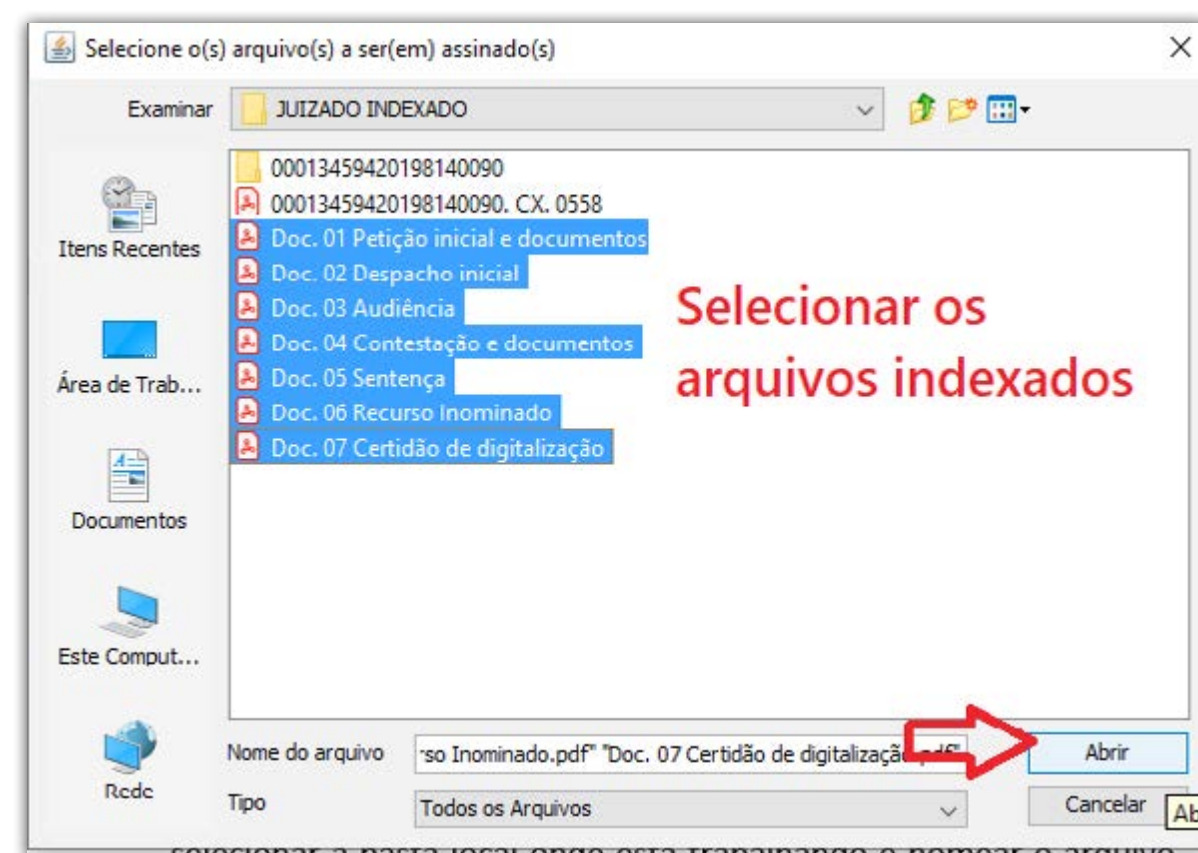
Selecione o(s) arquivo(s) a ser(em) assinado(s)

Examinar JUIZADO INDEXADO

Itens Recentes

Área de Trab...

Documentos

Este Comput...

Rede

00013459420198140090
00013459420198140090. CX. 0558
Doc. 01 Petição inicial e documentos
Doc. 02 Despacho inicial
Doc. 03 Audiência
Doc. 04 Contestação e documentos
Doc. 05 Sentença
Doc. 06 Recurso Inominado
Doc. 07 Certidão de digitalização

Selecionar os arquivos indexados

Nome do arquivo "so Inominado.pdf" "Doc. 07 Certidão de digitalização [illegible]df"
Abrir

Tipo Todos os Arquivos
Cancelar
Ab

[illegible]